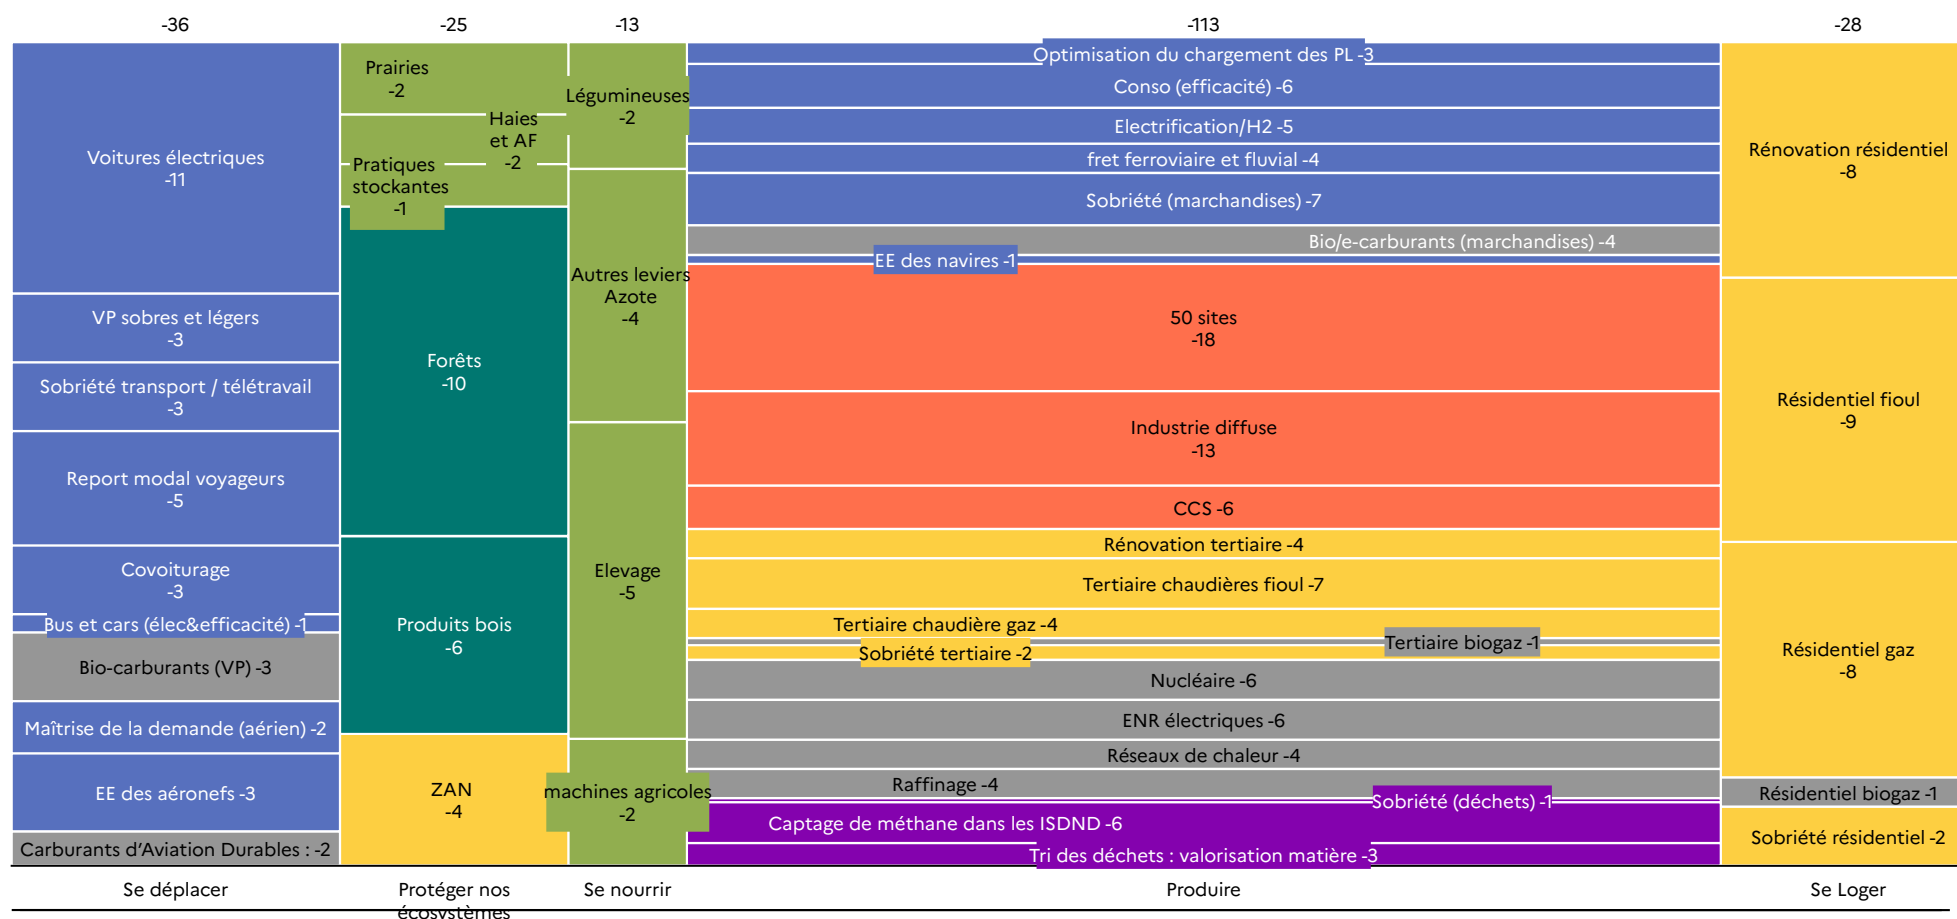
-36 -25 -13 -113 -28

Voitures électriques
-11

VP sobres et légers
-3

Sobriété transport / télétravail
-3

Report modal voyageurs
-5

Covoiturage
-3

Bus et cars (élec&efficacité) -1

Bio-carburants (VP) -3

Maîtrise de la demande (aérien) -2

EE des aéronefs -3

Carburants d'Aviation Durables : -2

Prairies
-2

Haies et AF
-2

Pratiques stockantes
-1

Forêts
-10

Produits bois
-6

ZAN
-4

Légumineuses
-2

Autres leviers Azote
-4

Elevage
-5

machines agricoles
-2

Optimisation du chargement des PL -3

Conso (efficacité) -6

Electrification/H2 -5

fret ferroviaire et fluvial -4

Sobriété (marchandises) -7

Bio/e-carburants (marchandises) -4

EE des navires -1

50 sites
-18

Industrie diffuse
-13

CCS -6

Rénovation tertiaire -4

Tertiaire chaudières fioul -7

Tertiaire chaudière gaz -4

Tertiaire biogaz -1

Sobriété tertiaire -2

Nucléaire -6

ENR électriques -6

Réseaux de chaleur -4

Raffinage -4

Sobriété (déchets) -1

Captage de méthane dans les ISDND -6

Tri des déchets : valorisation matière -3

Rénovation résidentiel
-8

Résidentiel fioul
-9

Résidentiel gaz
-8

Résidentiel biogaz -1

Sobriété résidentiel -2

Se déplacer

Protéger nos écosystèmes

Se nourrir

Produire

Se Loger